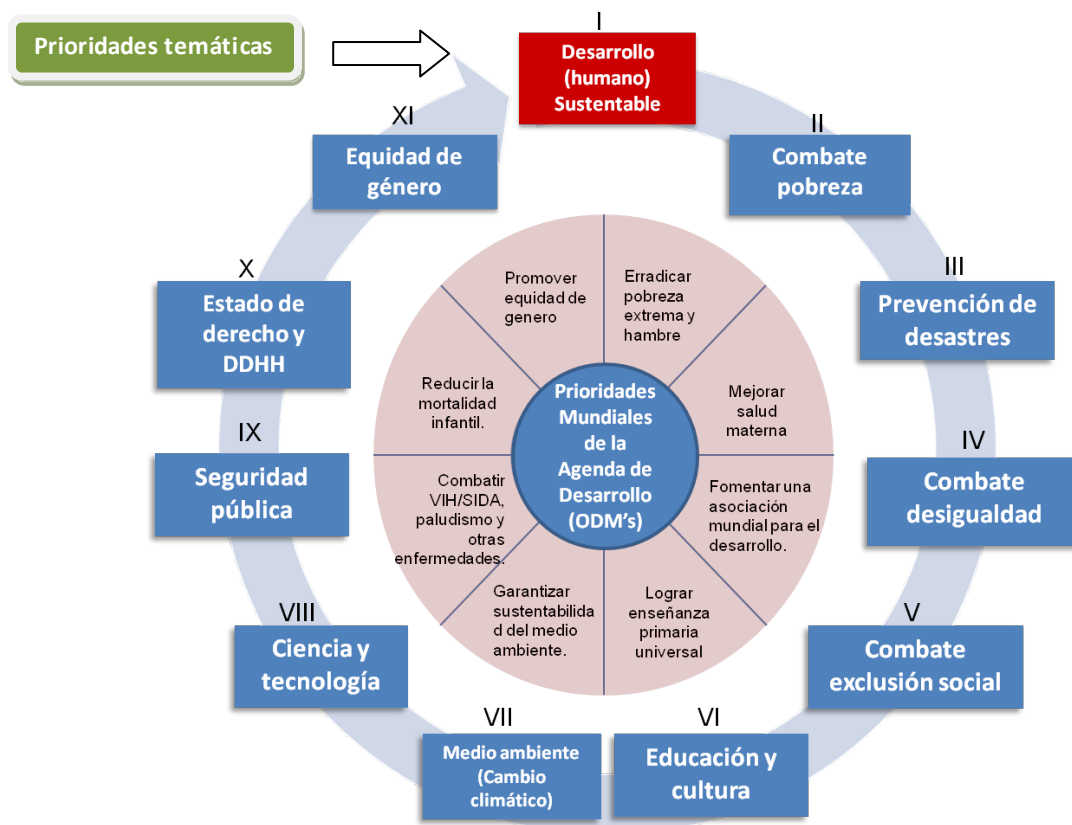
Prioridades temáticas

I
Desarrollo (humano) Sustentable

II
Combate pobreza

III
Prevención de desastres

IV
Combate desigualdad

V
Combate exclusión social

VI
Educación y cultura

VII
Medio ambiente (Cambio climático)

VIII
Ciencia y tecnología

IX
Seguridad pública

X
Estado de derecho y DDHH

XI
Equidad de género

Promover equidad de genero

Erradicar pobreza extrema y hambre

Mejorar salud materna

Fomentar una asociación mundial para el desarrollo.

Lograr enseñanza primaria universal

Garantizar sustentabilidad del medio ambiente.

Combatir VIH/SIDA, paludismo y otras enfermedades.

Reducir la mortalidad infantil.

Prioridades Mundiales de la Agenda de Desarrollo (ODM's)